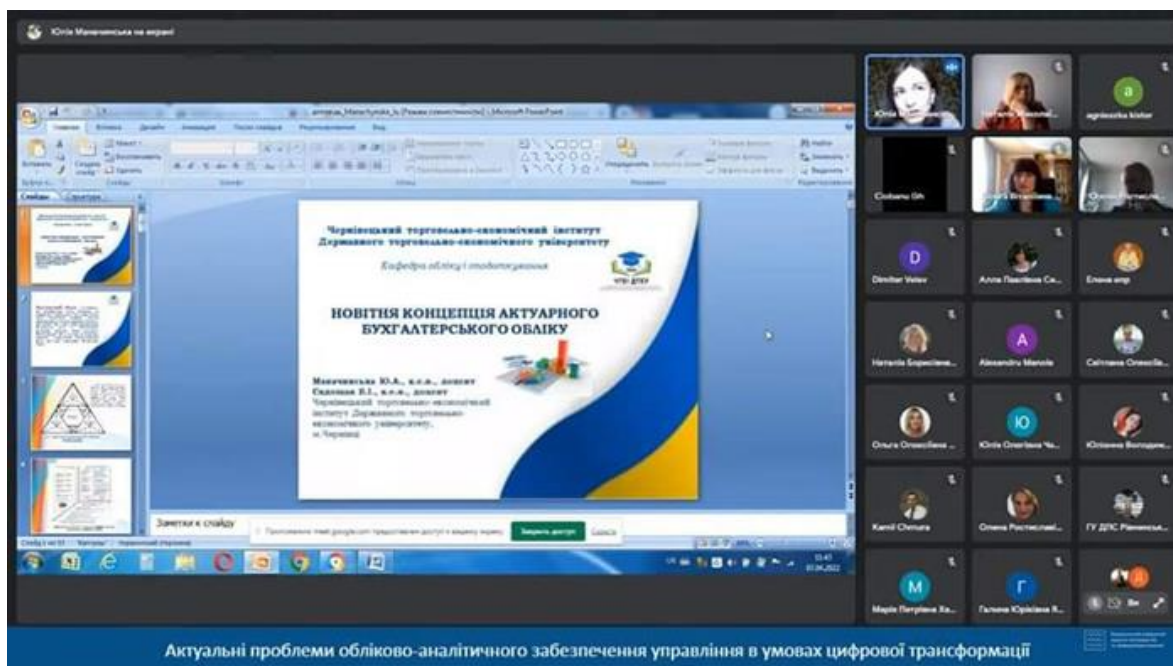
Юлія Маначинська на екрані

Чернівецький торговельно-економічний інститут Державного торговельно-економічного університету

Кафедра обліку і оподаткування

ЧТЕІ ДТЕУ

НОВІТНЯ КОНЦЕПЦІЯ АКТУАРНОГО БУХГАЛТЕРСЬКОГО ОБЛІКУ

Маначинська Ю.А., к.е.н., доцент
Садовська Н.І., к.е.н., доцент
Чернівецький торговельно-економічний інститут Державного торговельно-економічного університету,
м.Чернівці

Заметки к слайду

Закрыть доступ

Скрыть

Слайд 1 из 11

agnieszka kister

Ciobanu Gh

D
Dimiter Velev

Алла Павлівна Се...

Елена enp

Natalia Borisovna...

A
Alexandru Manole

Світлана Олексів...

Ольга Олексіївна ...

Ю
Юлія Олегівна Ча...

Юліанна Володим...

Kamil Chmura

Олена Ростиславі...

ГУ ДПС Рівненськ...

M
Марія Петрівна Ха...

Г
Галина Юріївна Я...

Актуальні проблеми обліково-аналітичного забезпечення управління в умовах цифрової трансформації